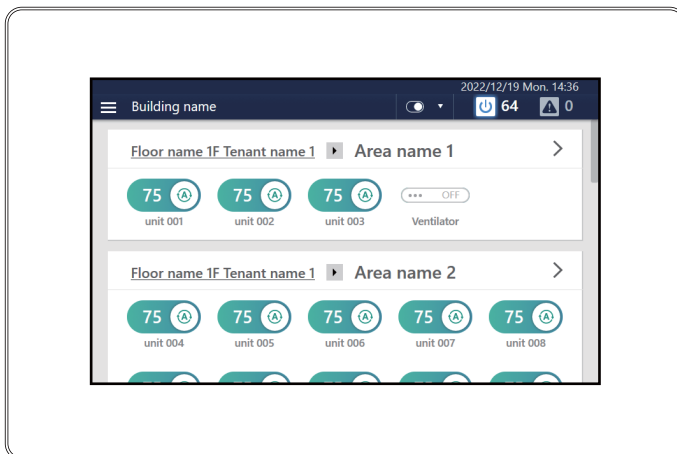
Building name

2022/12/19 Mon. 14:36

64

0

Floor name 1F Tenant name 1 Area name 1

75 unit 001

75 unit 002

75 unit 003

OFF Ventilator

Floor name 1F Tenant name 1 Area name 2

75 unit 004

75 unit 005

75 unit 006

75 unit 007

75 unit 008